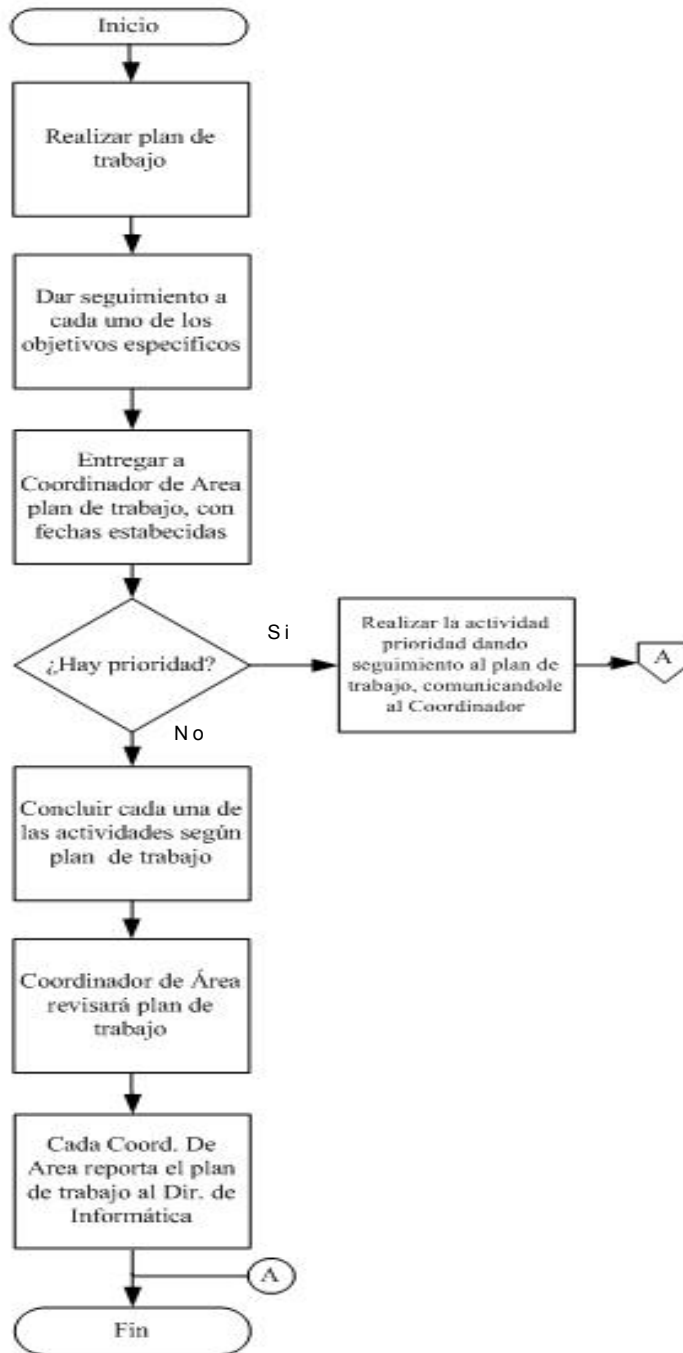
Inicio

Realizar plan de trabajo

Dar seguimiento a cada uno de los objetivos específicos

Entregar a Coordinador de Area plan de trabajo, con fechas estabecidas

¿Hay prioridad?

Si

Realizar la actividad prioridad dando seguimiento al plan de trabajo, comunicandole al Coordinador

A

No

Concluir cada una de las actividades según plan de trabajo

Coordinador de Área revisará plan de trabajo

Cada Coord. De Area reporta el plan de trabajo al Dir. de Informática

A

Fin